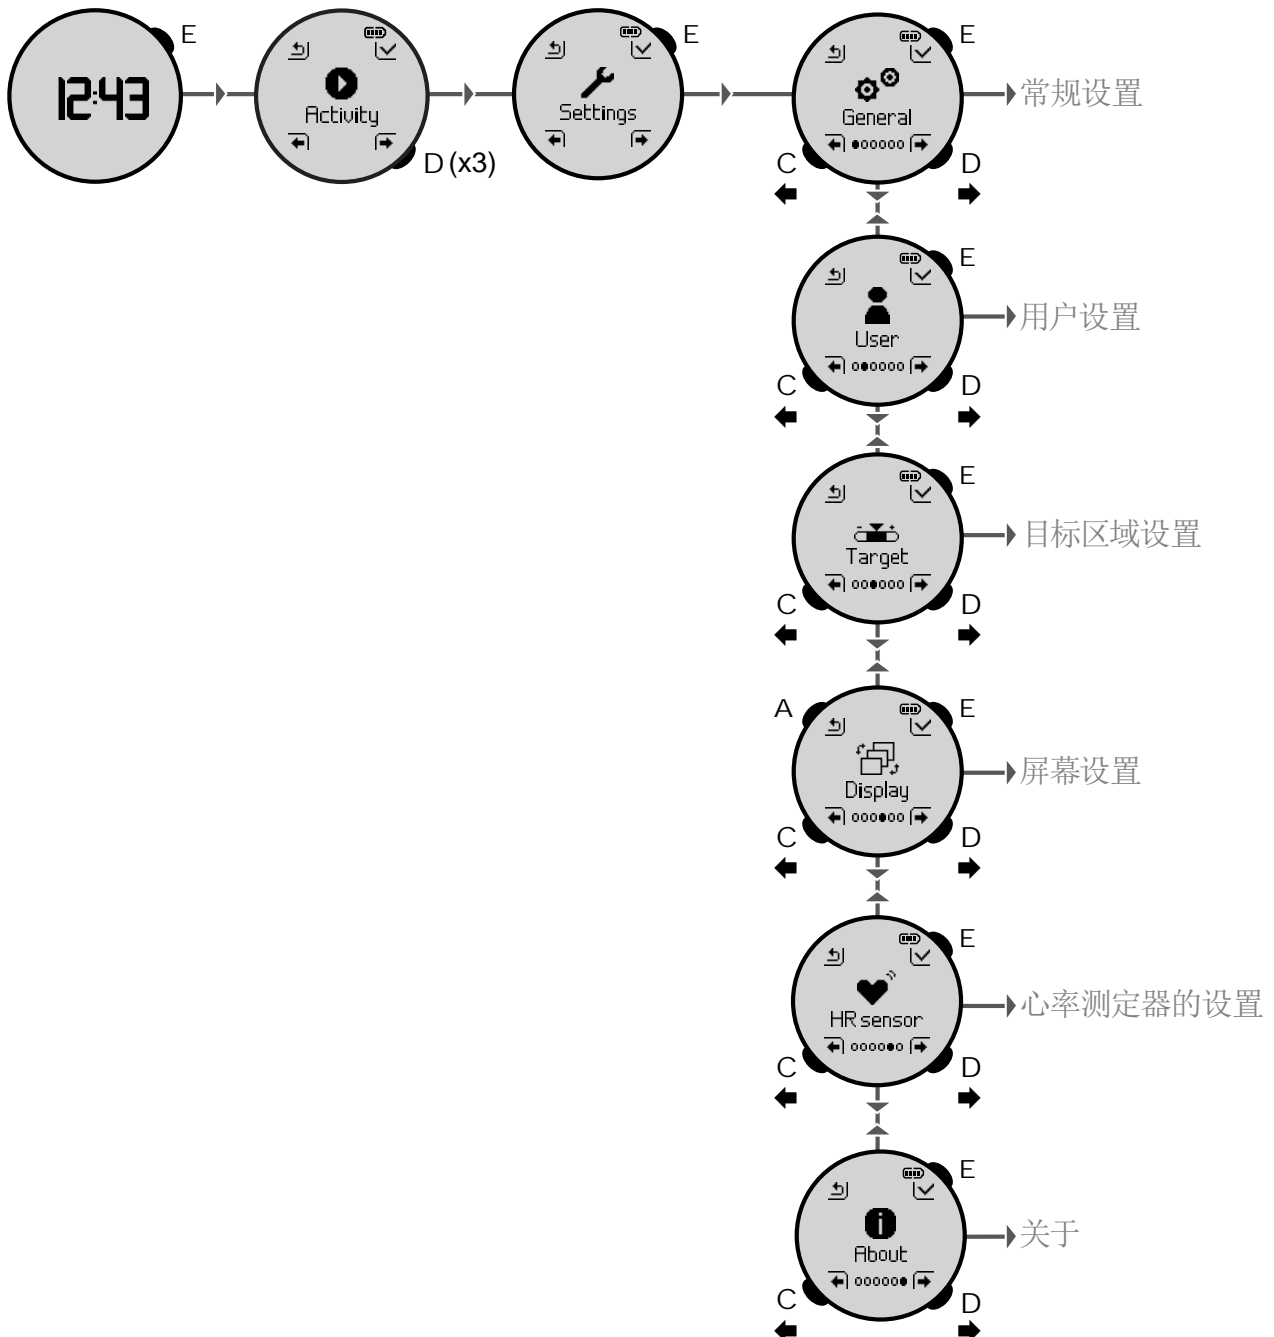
12:43

E

Activity

D (x3)

Settings

E

General

E

常规设置

C

D

User

E

用户设置

C

D

Target

E

目标区域设置

C

D

A

Display

E

屏幕设置

C

D

HR sensor

E

心率测定器的设置

C

D

About

E

关于

C

D